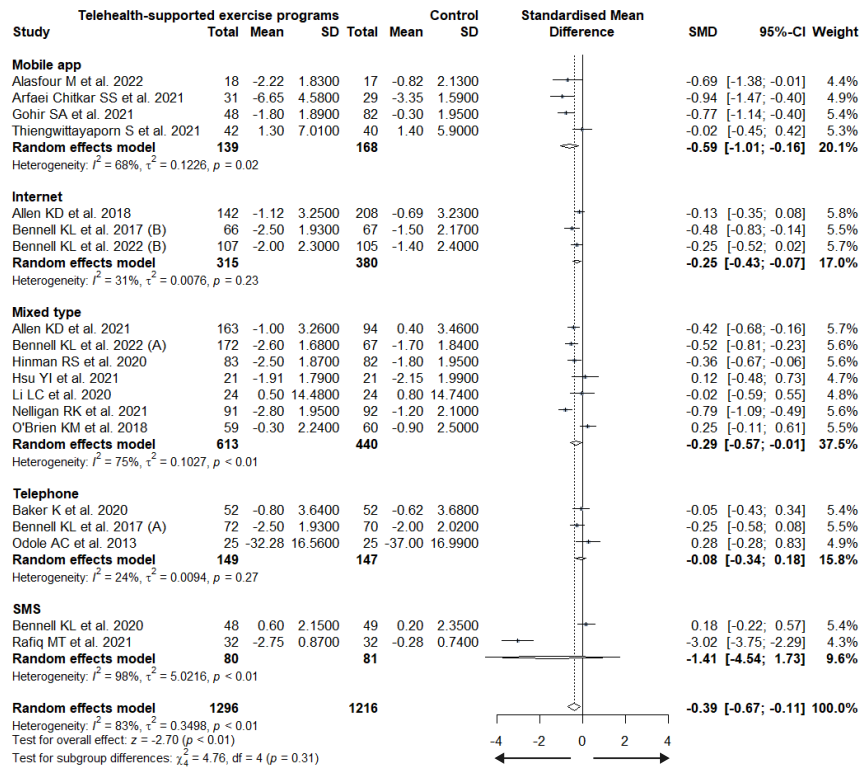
| Study | Telehealth-supported exercise programs Total | Mean | SD | Control Total | Mean | SD | Standardised Mean Difference | SMD | 95%-CI | Weight |
|---|---|---|---|---|---|---|---|---|---|---|
| **Mobile app** | | | | | | | | | | |
| Alasfour M et al. 2022 | 18 | -2.22 | 1.8300 | 17 | -0.82 | 2.1300 | | -0.69 | [-1.38; -0.01] | 4.4% |
| Arfaei Chitkar SS et al. 2021 | 31 | -6.65 | 4.5800 | 29 | -3.35 | 1.5900 | | -0.94 | [-1.47; -0.40] | 4.9% |
| Gohir SA et al. 2021 | 48 | -1.80 | 1.8900 | 82 | -0.30 | 1.9500 | | -0.77 | [-1.14; -0.40] | 5.4% |
| Thiengwittayaporn S et al. 2021 | 42 | 1.30 | 7.0100 | 40 | 1.40 | 5.9000 | | -0.02 | [-0.45; 0.42] | 5.3% |
| **Random effects model** | **139** | | | **168** | | | | **-0.59** | **[-1.01; -0.16]** | **20.1%** |
| Heterogeneity: $I^2 = 68\%$, $\tau^2 = 0.1226$, $p = 0.02$ | | | | | | | | | | |
| **Internet** | | | | | | | | | | |
| Allen KD et al. 2018 | 142 | -1.12 | 3.2500 | 208 | -0.69 | 3.2300 | | -0.13 | [-0.35; 0.08] | 5.8% |
| Bennell KL et al. 2017 (B) | 66 | -2.50 | 1.9300 | 67 | -1.50 | 2.1700 | | -0.48 | [-0.83; -0.14] | 5.5% |
| Bennell KL et al. 2022 (B) | 107 | -2.00 | 2.3000 | 105 | -1.40 | 2.4000 | | -0.25 | [-0.52; 0.02] | 5.7% |
| **Random effects model** | **315** | | | **380** | | | | **-0.25** | **[-0.43; -0.07]** | **17.0%** |
| Heterogeneity: $I^2 = 31\%$, $\tau^2 = 0.0076$, $p = 0.23$ | | | | | | | | | | |
| **Mixed type** | | | | | | | | | | |
| Allen KD et al. 2021 | 163 | -1.00 | 3.2600 | 94 | 0.40 | 3.4600 | | -0.42 | [-0.68; -0.16] | 5.7% |
| Bennell KL et al. 2022 (A) | 172 | -2.60 | 1.6800 | 67 | -1.70 | 1.8400 | | -0.52 | [-0.81; -0.23] | 5.6% |
| Hinman RS et al. 2020 | 83 | -2.50 | 1.8700 | 82 | -1.80 | 1.9500 | | -0.36 | [-0.67; -0.06] | 5.6% |
| Hsu YI et al. 2021 | 21 | -1.91 | 1.7900 | 21 | -2.15 | 1.9900 | | 0.12 | [-0.48; 0.73] | 4.7% |
| Li LC et al. 2020 | 24 | 0.50 | 14.4800 | 24 | 0.80 | 14.7400 | | -0.02 | [-0.59; 0.55] | 4.8% |
| Nelligan RK et al. 2021 | 91 | -2.80 | 1.9500 | 92 | -1.20 | 2.1000 | | -0.79 | [-1.09; -0.49] | 5.6% |
| O'Brien KM et al. 2018 | 59 | -0.30 | 2.2400 | 60 | -0.90 | 2.5000 | | 0.25 | [-0.11; 0.61] | 5.5% |
| **Random effects model** | **613** | | | **440** | | | | **-0.29** | **[-0.57; -0.01]** | **37.5%** |
| Heterogeneity: $I^2 = 75\%$, $\tau^2 = 0.1027$, $p < 0.01$ | | | | | | | | | | |
| **Telephone** | | | | | | | | | | |
| Baker K et al. 2020 | 52 | -0.80 | 3.6400 | 52 | -0.62 | 3.6800 | | -0.05 | [-0.43; 0.34] | 5.4% |
| Bennell KL et al. 2017 (A) | 72 | -2.50 | 1.9300 | 70 | -2.00 | 2.0200 | | -0.25 | [-0.58; 0.08] | 5.5% |
| Odole AC et al. 2013 | 25 | -32.28 | 16.5600 | 25 | -37.00 | 16.9900 | | 0.28 | [-0.28; 0.83] | 4.9% |
| **Random effects model** | **149** | | | **147** | | | | **-0.08** | **[-0.34; 0.18]** | **15.8%** |
| Heterogeneity: $I^2 = 24\%$, $\tau^2 = 0.0094$, $p = 0.27$ | | | | | | | | | | |
| **SMS** | | | | | | | | | | |
| Bennell KL et al. 2020 | 48 | 0.60 | 2.1500 | 49 | 0.20 | 2.3500 | | 0.18 | [-0.22; 0.57] | 5.4% |
| Rafiq MT et al. 2021 | 32 | -2.75 | 0.8700 | 32 | -0.28 | 0.7400 | | -3.02 | [-3.75; -2.29] | 4.3% |
| **Random effects model** | **80** | | | **81** | | | | **-1.41** | **[-4.54; 1.73]** | **9.6%** |
| Heterogeneity: $I^2 = 98\%$, $\tau^2 = 5.0216$, $p < 0.01$ | | | | | | | | | | |
| **Random effects model** | **1296** | | | **1216** | | | | **-0.39** | **[-0.67; -0.11]** | **100.0%** |

Heterogeneity: $I^2 = 83\%$, $\tau^2 = 0.3498$, $p < 0.01$
Test for overall effect: $z = -2.70$ ($p < 0.01$)
Test for subgroup differences: $\chi^2_4 = 4.76$, df = 4 ($p = 0.31$)

-4 -2 0 2 4